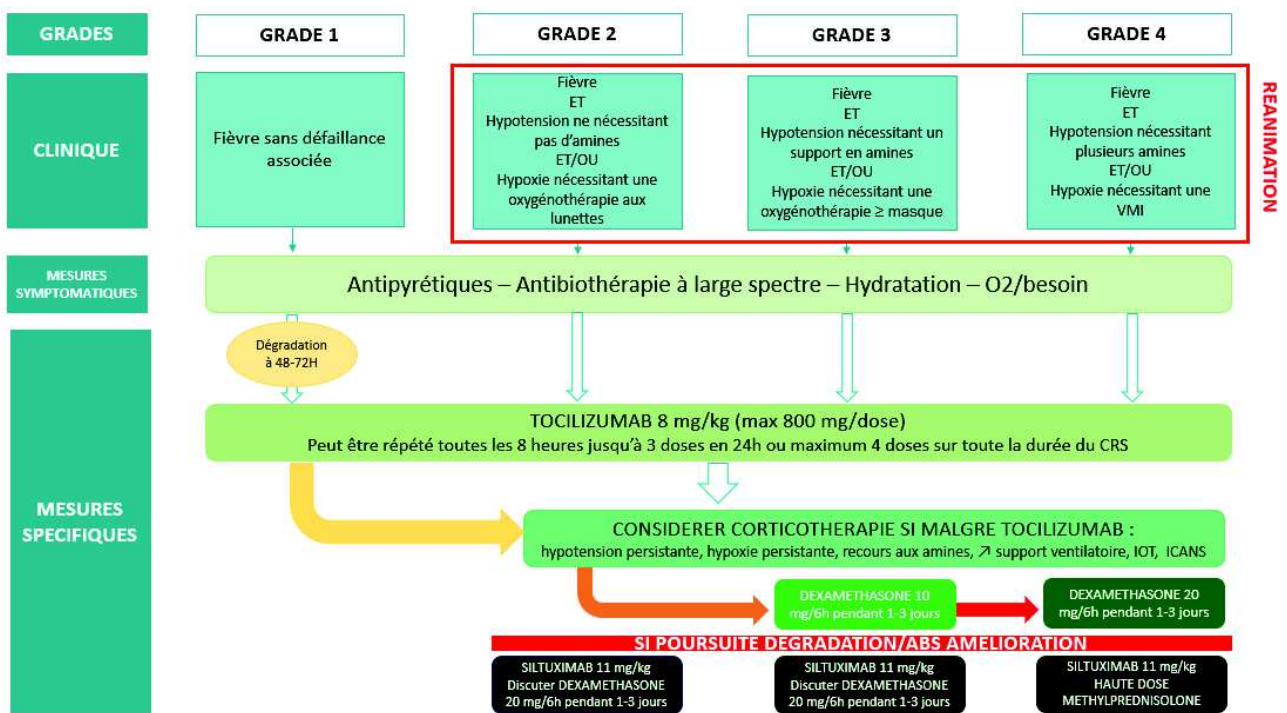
GRADES

GRADE 1

GRADE 2

GRADE 3

GRADE 4

CLINIQUE

Fièvre sans défaillance associée

Fièvre
ET
Hypotension ne nécessitant pas d'amines
ET/OU
Hypoxie nécessitant une oxygénothérapie aux lunettes

Fièvre
ET
Hypotension nécessitant un support en amines
ET/OU
Hypoxie nécessitant une oxygénothérapie ≥ masque

Fièvre
ET
Hypotension nécessitant plusieurs amines
ET/OU
Hypoxie nécessitant une VMI

REANIMATION

MESURES SYMPTOMATIQUES

Antipyrétiques – Antibiothérapie à large spectre – Hydratation – O2/besoin

MESURES SPECIFIQUES

Dégradation à 48-72H

TOCILIZUMAB 8 mg/kg (max 800 mg/dose)
Peut être répété toutes les 8 heures jusqu'à 3 doses en 24h ou maximum 4 doses sur toute la durée du CRS

CONSIDERER CORTICOTHERAPIE SI MALGRE TOCILIZUMAB :
hypotension persistante, hypoxie persistante, recours aux amines, ↗ support ventilatoire, IOT, ICANS

DEXAMETHASONE 10 mg/6h pendant 1-3 jours

DEXAMETHASONE 20 mg/6h pendant 1-3 jours

SI POURSUITE DEGRADATION/ABS AMELIORATION

SILTUXIMAB 11 mg/kg
Discuter DEXAMETHASONE 20 mg/6h pendant 1-3 jours

SILTUXIMAB 11 mg/kg
Discuter DEXAMETHASONE 20 mg/6h pendant 1-3 jours

SILTUXIMAB 11 mg/kg
HAUTE DOSE METHYLPREDNISOLONE